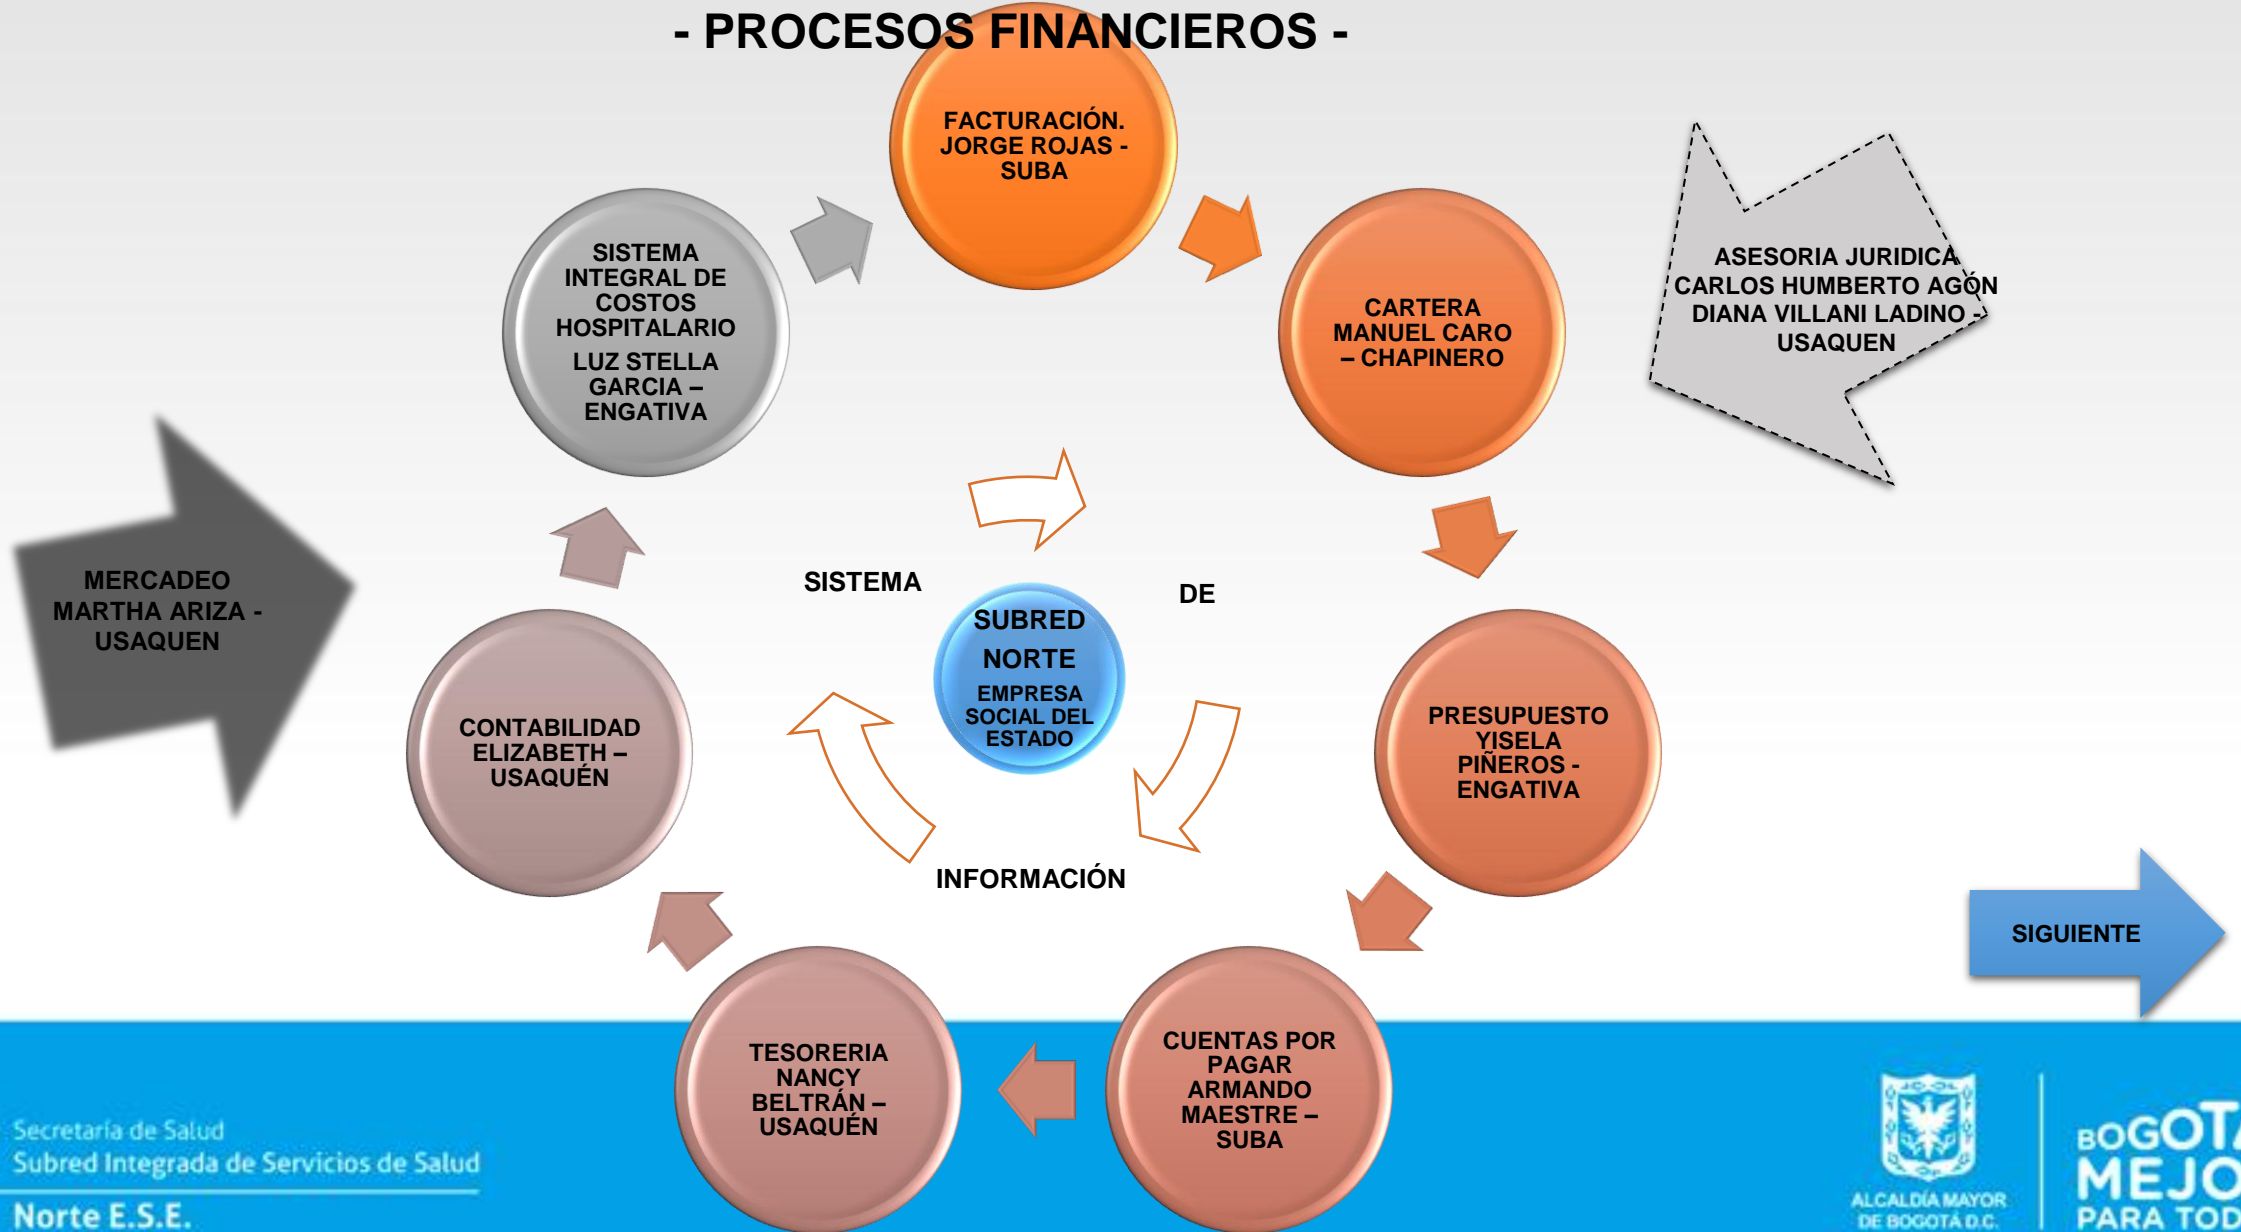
- PROCESOS FINANCIEROS -

FACTURACIÓN. JORGE ROJAS - SUBA

CARTERA MANUEL CARO – CHAPINERO

PRESUPUESTO YISELA PIÑEROS - ENGATIVA

CUENTAS POR PAGAR ARMANDO MAESTRE – SUBA

TESORERIA NANCY BELTRÁN – USAQUÉN

CONTABILIDAD ELIZABETH – USAQUÉN

SISTEMA INTEGRAL DE COSTOS HOSPITALARIO
LUZ STELLA GARCIA – ENGATIVA

ASESORIA JURIDICA CARLOS HUMBERTO AGÓN DIANA VILLANI LADINO - USAQUEN

MERCADEO MARTHA ARIZA - USAQUEN

SISTEMA DE INFORMACIÓN

SUBRED NORTE
EMPRESA SOCIAL DEL ESTADO

SIGUIENTE

Secretaría de Salud
Subred Integrada de Servicios de Salud
Norte E.S.E.

ALCALDÍA MAYOR DE BOGOTÁ D.C.

BOGOT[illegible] MEJO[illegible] PARA TOD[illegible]